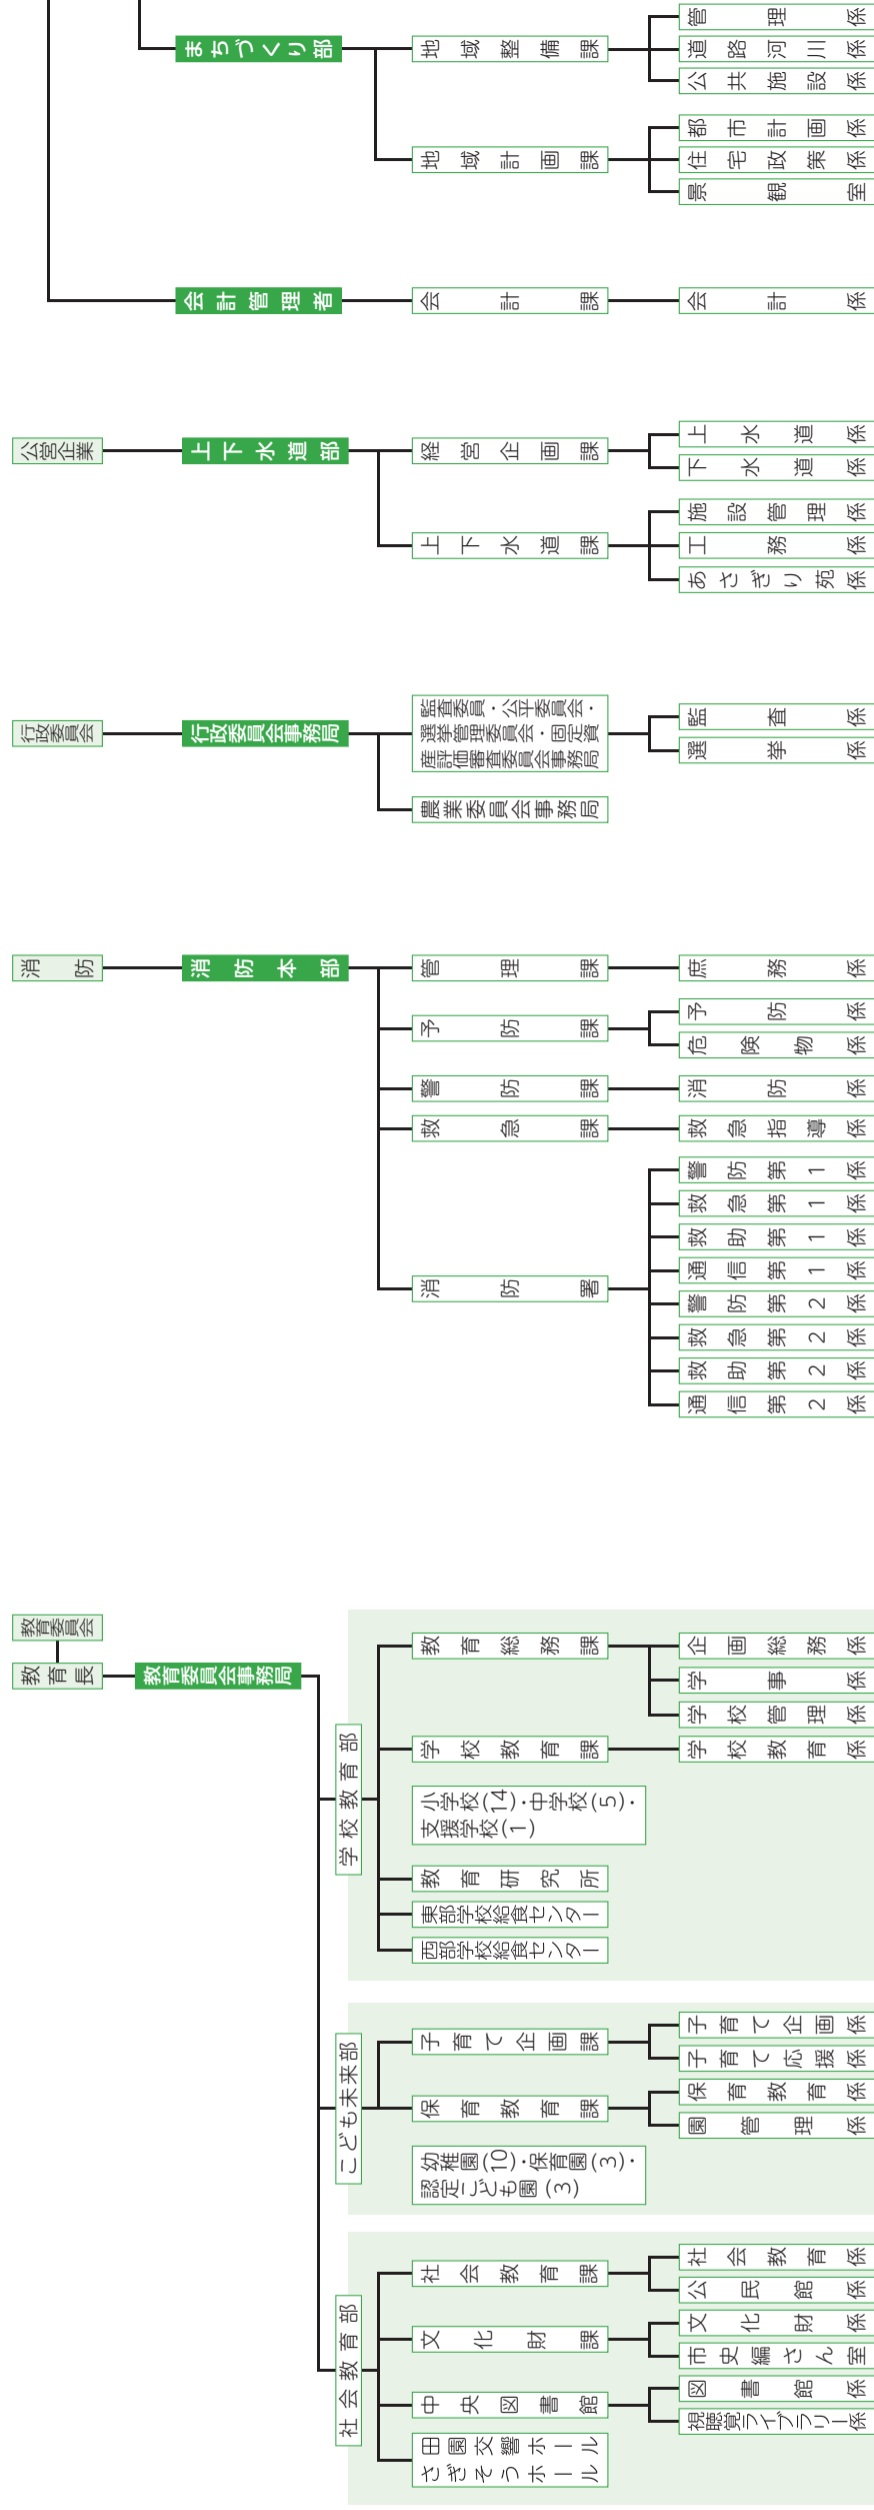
まちづくり部
地域整備課
管理係
道路河川係
公共施設係
地域計画課
都市計画係
住宅政策係
景観室

会計管理者
会計課
会計係

公営企業
上下水道部
経営企画課
上水道係
下水道係
上下水道課
施設管理係
工務係
あさぎり苑係

行政委員会
行政委員会事務局
監査委員・公平委員会・選挙管理委員会・固定資産評価審査委員会事務局
監査係
選挙係
農業委員会事務局

消防
消防本部
管理課
庶務係
予防課
予防係
危険物係
警防課
消防係
救急課
救急指導係
消防署
警防第1係
救急第1係
救助第1係
通信第1係
警防第2係
救急第2係
救助第2係
通信第2係

教育委員会
教育長
教育委員会事務局
学校教育部
教育総務課
企画総務係
学事係
学校管理係
学校教育課
学校教育係
小学校(14)・中学校(5)・支援学校(1)
教育研究所
東部学校給食センター
西部学校給食センター
こども未来部
子育て企画課
子育て企画係
子育て応援係
保育教育課
保育教育係
園管理係
幼稚園(10)・保育園(3)・認定こども園(3)
社会教育部
社会教育課
社会教育係
公民館係
文化財課
文化財係
市史編さん室
中央図書館
図書館係
視聴覚ライブラリー係
田園交響ホール
さぎそうホール